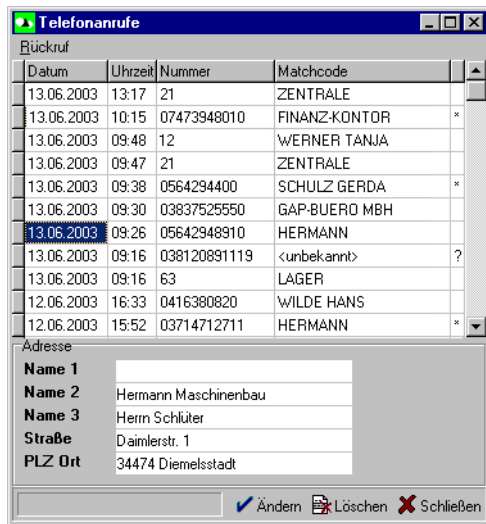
Telefonanrufe

Rückruf

| Datum | Uhrzeit | Nummer | Matchcode | |
|---|---|---|---|---|
| 13.06.2003 | 13:17 | 21 | ZENTRALE | |
| 13.06.2003 | 10:15 | 07473948010 | FINANZ-KONTOR | * |
| 13.06.2003 | 09:48 | 12 | WERNER TANJA | |
| 13.06.2003 | 09:47 | 21 | ZENTRALE | |
| 13.06.2003 | 09:38 | 0564294400 | SCHULZ GERDA | * |
| 13.06.2003 | 09:30 | 03837525550 | GAP-BUERO MBH | |
| 13.06.2003 | 09:26 | 05642948910 | HERMANN | |
| 13.06.2003 | 09:16 | 038120891119 | <unbekannt> | ? |
| 13.06.2003 | 09:16 | 63 | LAGER | |
| 12.06.2003 | 16:33 | 0416380820 | WILDE HANS | |
| 12.06.2003 | 15:52 | 03714712711 | HERMANN | * |

Adresse

Name 1

Name 2 Hermann Maschinenbau

Name 3 Herrn Schlüter

Straße Daimlerstr. 1

PLZ Ort 34474 Diemelsstadt

Ändern Löschen Schließen